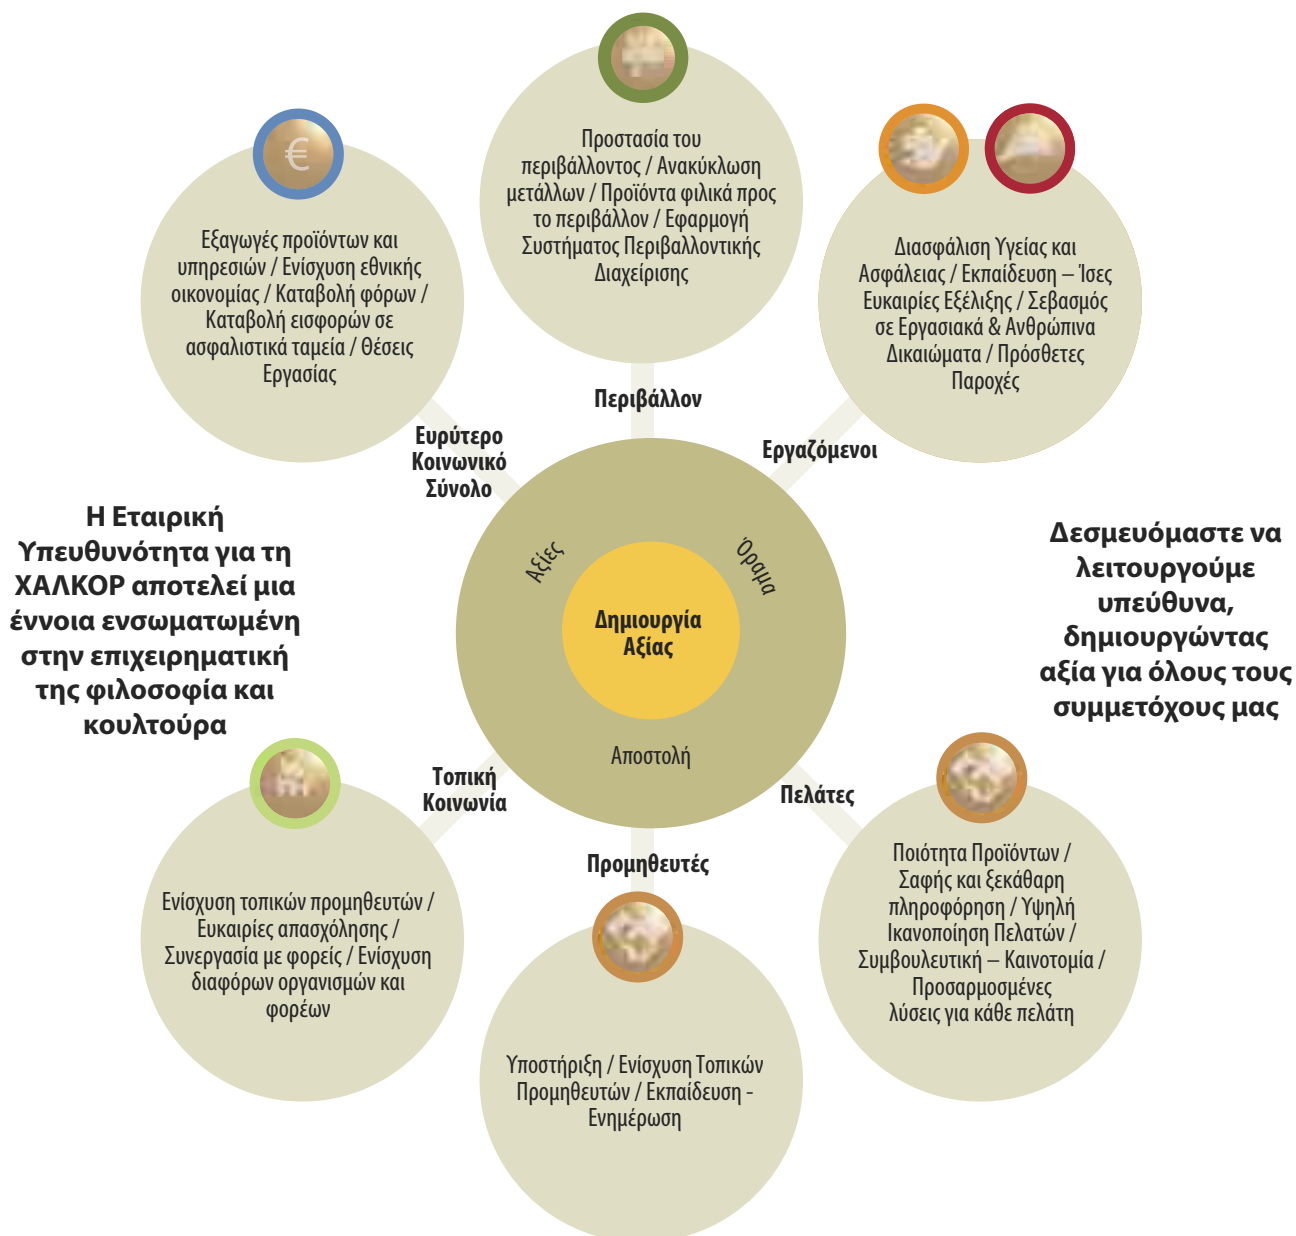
Προστασία του περιβάλλοντος / Ανακύκλωση μετάλλων / Προϊόντα φιλικά προς το περιβάλλον / Εφαρμογή Συστήματος Περιβαλλοντικής Διαχείρισης

€

Εξαγωγές προϊόντων και υπηρεσιών / Ενίσχυση εθνικής οικονομίας / Καταβολή φόρων / Καταβολή εισφορών σε ασφαλιστικά ταμεία / Θέσεις Εργασίας

Διασφάλιση Υγείας και Ασφάλειας / Εκπαίδευση – Ίσες Ευκαιρίες Εξέλιξης / Σεβασμός σε Εργασιακά & Ανθρώπινα Δικαιώματα / Πρόσθετες Παροχές

Περιβάλλον

Ευρύτερο Κοινωνικό Σύνολο

Εργαζόμενοι

Η Εταιρική Υπευθυνότητα για τη ΧΑΛΚΟΡ αποτελεί μια έννοια ενσωματωμένη στην επιχειρηματική της φιλοσοφία και κουλτούρα

Αξίες

Όραμα

Δημιουργία Αξίας

Αποστολή

Δεσμευόμαστε να λειτουργούμε υπεύθυνα, δημιουργώντας αξία για όλους τους συμμετόχους μας

Τοπική Κοινωνία

Πελάτες

Προμηθευτές

Ποιότητα Προϊόντων / Σαφής και ξεκάθαρη πληροφόρηση / Υψηλή Ικανοποίηση Πελατών / Συμβουλευτική – Καινοτομία / Προσαρμοσμένες λύσεις για κάθε πελάτη

Ενίσχυση τοπικών προμηθευτών / Ευκαιρίες απασχόλησης / Συνεργασία με φορείς / Ενίσχυση διαφόρων οργανισμών και φορέων

Υποστήριξη / Ενίσχυση Τοπικών Προμηθευτών / Εκπαίδευση - Ενημέρωση